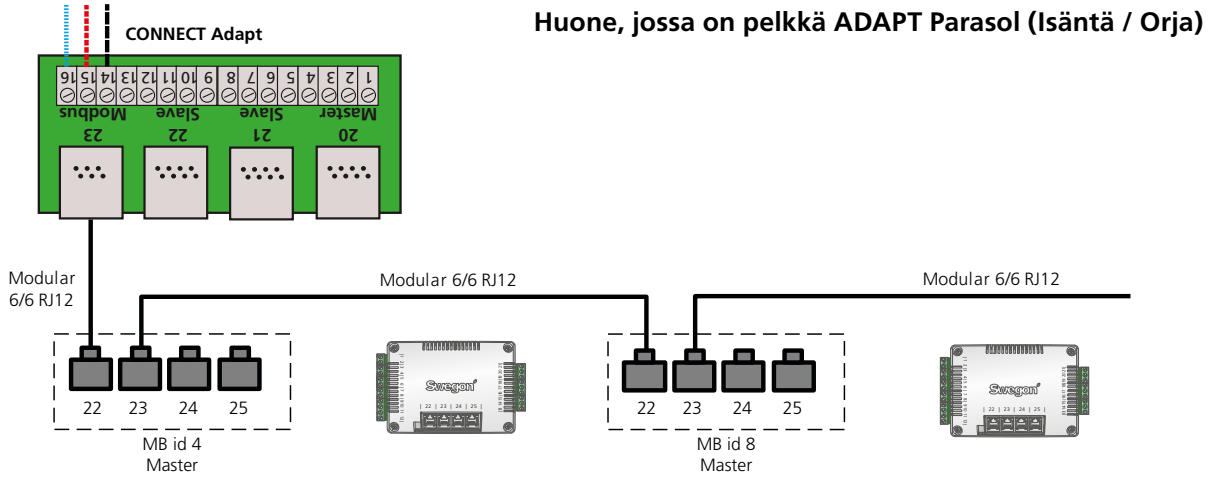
CONNECT Adapt

Huone, jossa on pelkkä ADAPT Parasol (Isäntä / Orja)

16 15 14 13 12 11 10 9 8 7 6 5 4 3 2 1

Modbus Slave Slave Master

23 22 21 20

Modular 6/6 RJ12

Modular 6/6 RJ12

Modular 6/6 RJ12

22 23 24 25

MB id 4 Master

Swegon

22 23 24 25

22 23 24 25

MB id 8 Master

Swegon

22 23 24 25